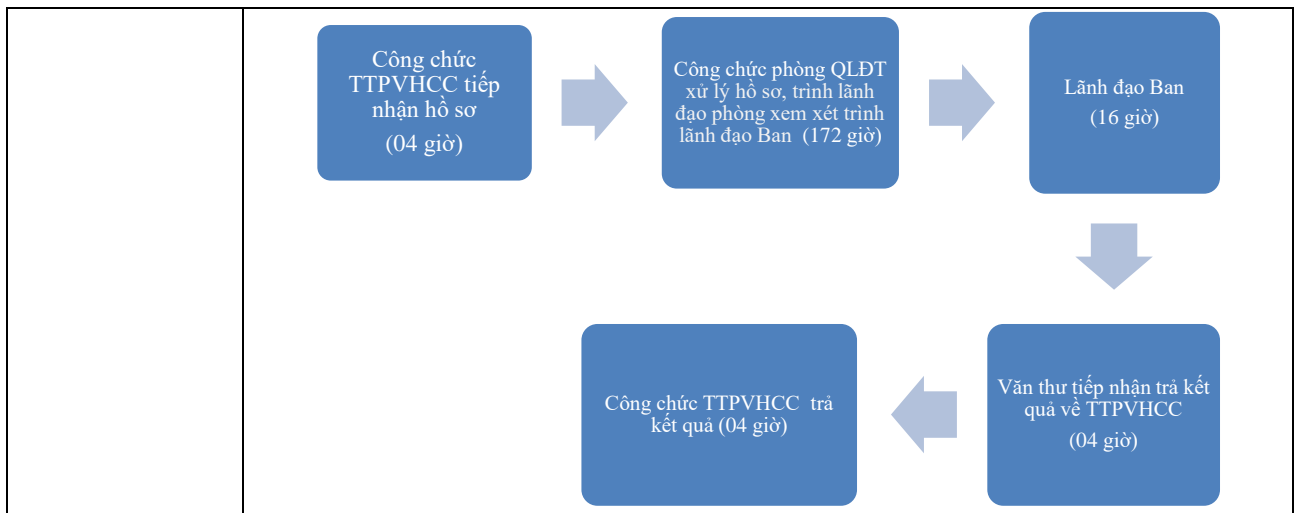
Công chức TTPVHCC tiếp nhận hồ sơ
(04 giờ)

Công chức phòng QLĐT xử lý hồ sơ, trình lãnh đạo phòng xem xét trình lãnh đạo Ban (172 giờ)

Lãnh đạo Ban
(16 giờ)

Văn thư tiếp nhận trả kết quả về TTPVHCC
(04 giờ)

Công chức TTPVHCC trả kết quả (04 giờ)